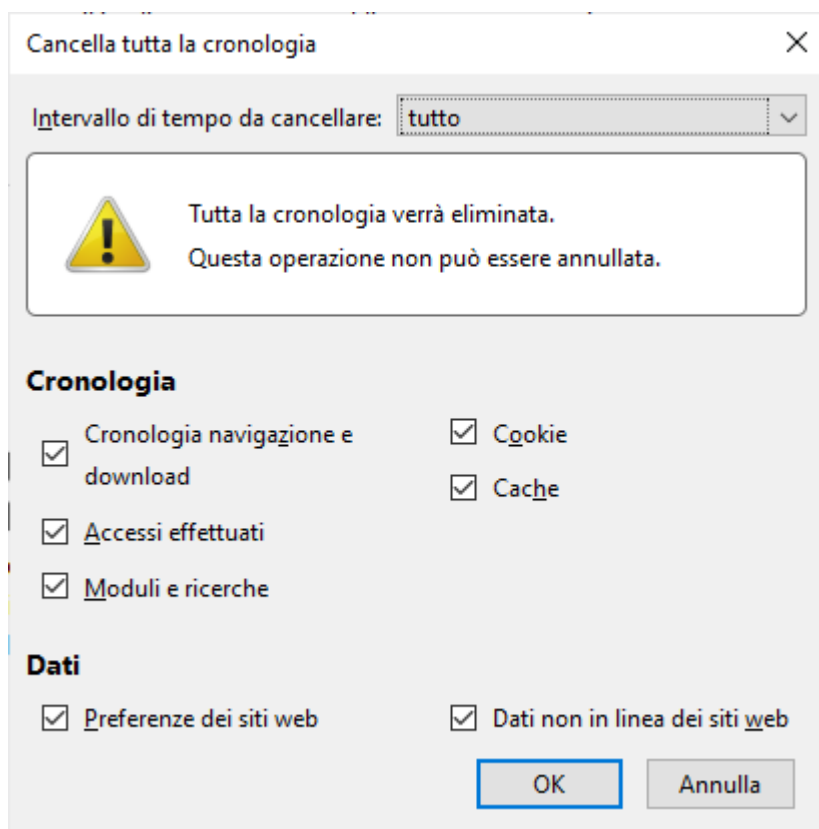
Cancella tutta la cronologia

Intervallo di tempo da cancellare: tutto

Tutta la cronologia verrà eliminata.
Questa operazione non può essere annullata.

Cronologia

Cronologia navigazione e download

Accessi effettuati

Moduli e ricerche

Cookie

Cache

Dati

Preferenze dei siti web

Dati non in linea dei siti web

OK

Annulla